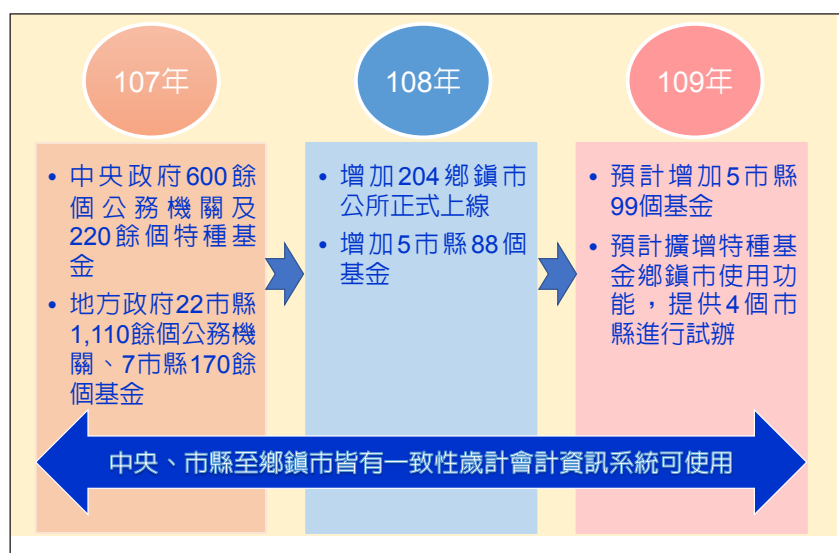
107年

108年

109年

• 中央政府600餘個公務機關及220餘個特種基金
• 地方政府22市縣1,110餘個公務機關、7市縣170餘個基金

• 增加204鄉鎮市公所正式上線
• 增加5市縣88個基金

• 預計增加5市縣99個基金
• 預計擴增特種基金鄉鎮市使用功能，提供4個市縣進行試辦

中央、市縣至鄉鎮市皆有一致性歲計會計資訊系統可使用